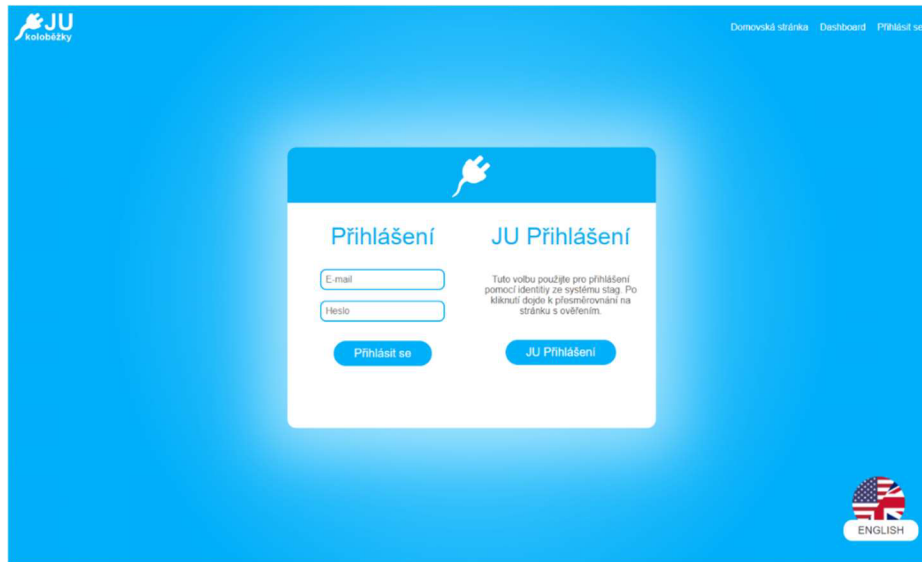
JU
koloběžky

Domovská stránka Dashboard Přihlásit se

Přihlášení

E-mail

Heslo

Přihlásit se

JU Přihlášení

Tuto volbu použijte pro přihlášení pomocí identity ze systému stag. Po kliknutí dojde k přesměrování na stránku s ověřením.

JU Přihlášení

ENGLISH